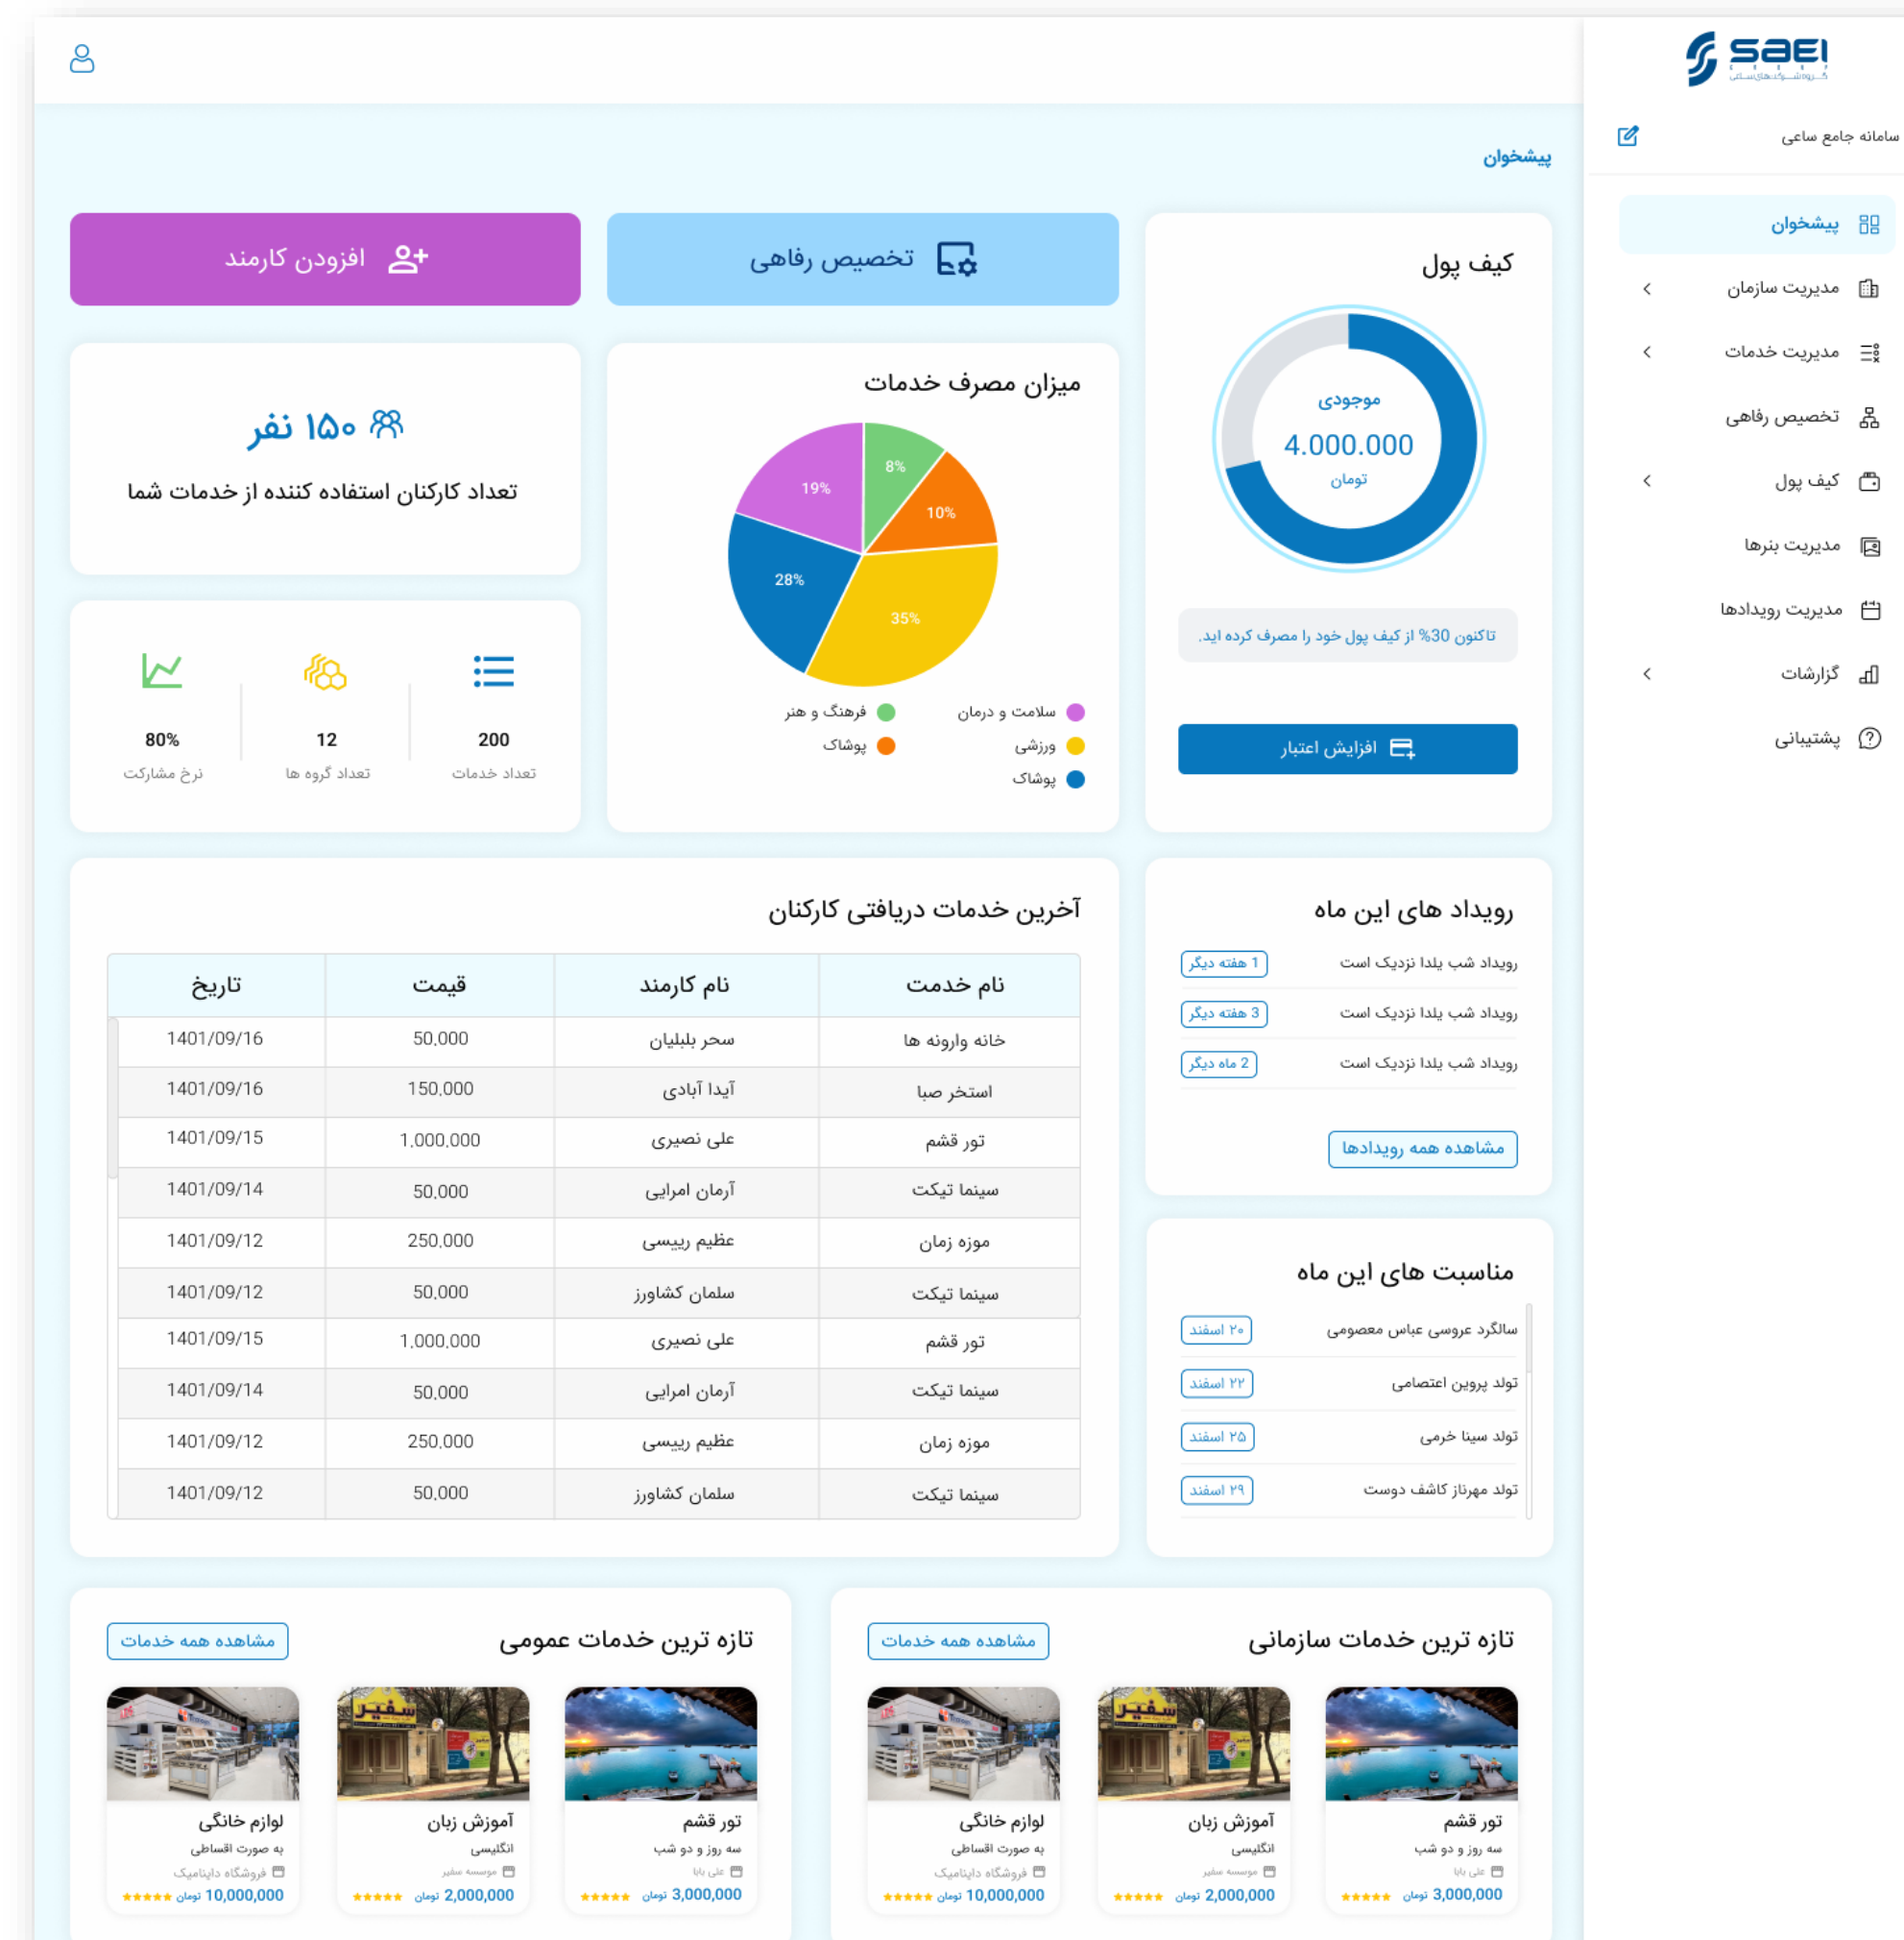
saei
گروه شرکت های ساعی

سامانه جامع ساعی

پیشخوان
مدیریت سازمان
مدیریت خدمات
تخصیص رفاهی
کیف پول
مدیریت بنرها
مدیریت رویدادها
گزارشات
پشتیبانی

پیشخوان

کیف پول
موجودی
4.000.000
تومان
تاکنون 30% از کیف پول خود را مصرف کرده اید.
افزایش اعتبار

تخصیص رفاهی

افزودن کارمند

میزان مصرف خدمات
8%
10%
19%
28%
35%
سلامت و درمان
فرهنگ و هنر
ورزشی
پوشاک
پوشاک

۱۵۰ نفر
تعداد کارکنان استفاده کننده از خدمات شما

200
تعداد خدمات
12
تعداد گروه ها
80%
نرخ مشارکت

رویداد های این ماه
رویداد شب یلدا نزدیک است 1 هفته دیگر
رویداد شب یلدا نزدیک است 3 هفته دیگر
رویداد شب یلدا نزدیک است 2 ماه دیگر
مشاهده همه رویدادها

آخرین خدمات دریافتی کارکنان

| نام خدمت | نام کارمند | قیمت | تاریخ |
|---|---|---|---|
| خانه وارونه ها | سحر بلبلیان | 50,000 | 1401/09/16 |
| استخر صبا | آیدا آبادی | 150,000 | 1401/09/16 |
| تور قشم | علی نصیری | 1,000,000 | 1401/09/15 |
| سینما تیکت | آرمان امرایی | 50,000 | 1401/09/14 |
| موزه زمان | عظیم رییسی | 250,000 | 1401/09/12 |
| سینما تیکت | سلمان کشاورز | 50,000 | 1401/09/12 |
| تور قشم | علی نصیری | 1,000,000 | 1401/09/15 |
| سینما تیکت | آرمان امرایی | 50,000 | 1401/09/14 |
| موزه زمان | عظیم رییسی | 250,000 | 1401/09/12 |
| سینما تیکت | سلمان کشاورز | 50,000 | 1401/09/12 |

مناسبت های این ماه
سالگرد عروسی عباس معصومی ۲۰ اسفند
تولد پروین اعتصامی ۲۲ اسفند
تولد سینا خرمی ۲۵ اسفند
تولد مهرناز کاشف دوست ۲۹ اسفند

تازه ترین خدمات سازمانی
مشاهده همه خدمات
تور قشم
سه روز و دو شب
علی بابا
3,000,000 تومان
آموزش زبان
انگلیسی
موسسه سفیر
2,000,000 تومان
لوازم خانگی
به صورت اقساط
فروشگاه داینامیک
10,000,000 تومان

تازه ترین خدمات عمومی
مشاهده همه خدمات
تور قشم
سه روز و دو شب
علی بابا
3,000,000 تومان
آموزش زبان
انگلیسی
موسسه سفیر
2,000,000 تومان
لوازم خانگی
به صورت اقساط
فروشگاه داینامیک
10,000,000 تومان